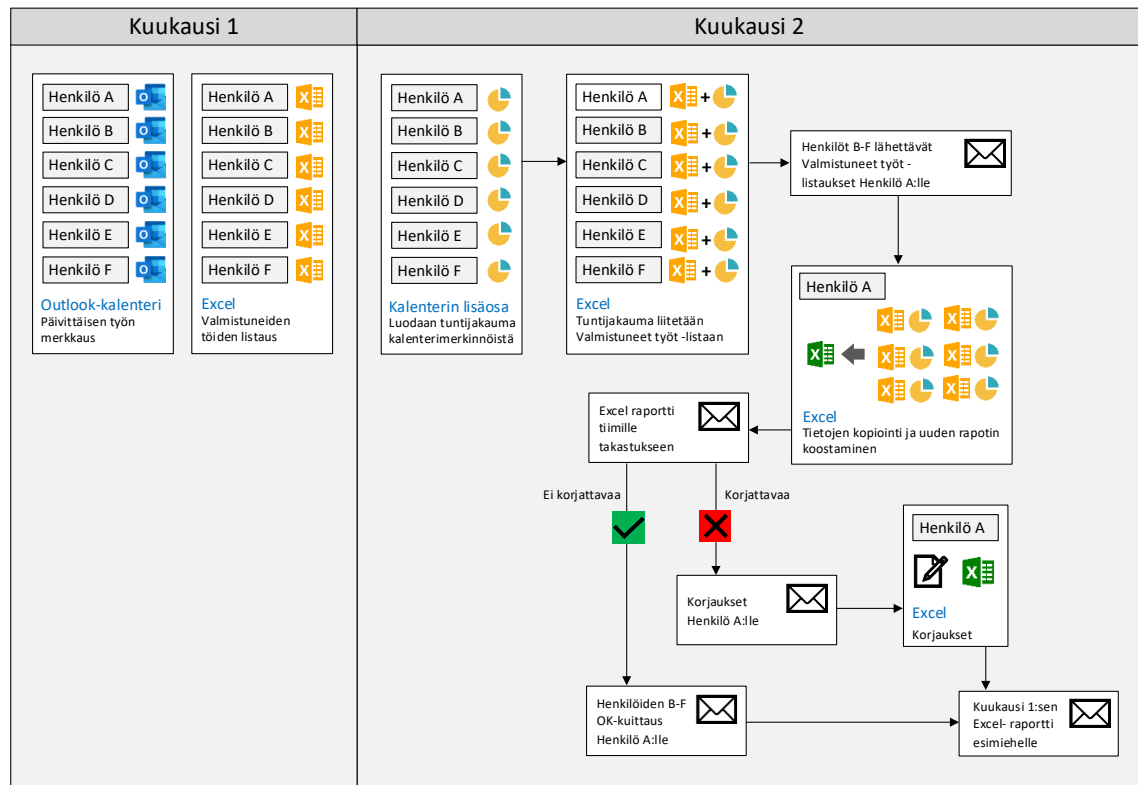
Kuukausi 1

Henkilö A
Henkilö B
Henkilö C
Henkilö D
Henkilö E
Henkilö F

Outlook-kalenteri
Päivittäisen työn merkkaus

Henkilö A
Henkilö B
Henkilö C
Henkilö D
Henkilö E
Henkilö F

Excel
Valmistuneiden töiden listaus

Kuukausi 2

Henkilö A
Henkilö B
Henkilö C
Henkilö D
Henkilö E
Henkilö F

Kalenterin lisäosa
Luodaan tuntijakauma kalenterimerkinnöistä

Henkilö A
Henkilö B
Henkilö C
Henkilö D
Henkilö E
Henkilö F

Excel
Tuntijakauma liitetään Valmistuneet työt -listaan

Henkilöt B-F lähettävät Valmistuneet työt -listaukset Henkilö A:lle

Henkilö A

Excel
Tietojen kopiointi ja uuden rapotin koostaminen

Excel raportti tiimille takastukseen

Ei korjattavaa

Korjattavaa

Korjaukset Henkilö A:lle

Henkilö A

Excel
Korjaukset

Henkilöiden B-F OK-kuittaus Henkilö A:lle

Kuukausi 1:sen Excel- raportti esimiehelle